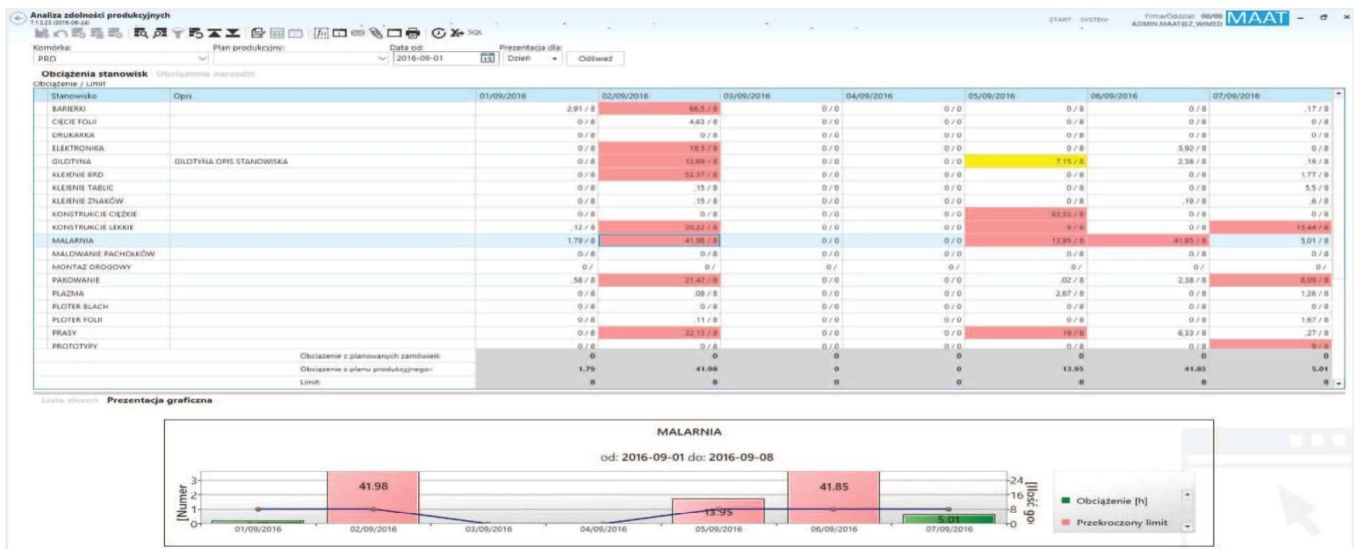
Analiza zdolności produkcyjnych
7.1.3.23 (2016-09-24)

START SYSTEM Firma/Oddział: 00/00 ADMIN.MAAT@Z_WIMED MAAT

Komórka: PRD
Plan produkcyjny:
Data od: 2016-09-01
Prezentacja dla: Dzień
Odśwież

Obciążenia stanowisk Obciążenia narzędzi
Obciążenie / Limit

| Stanowisko | Opis | 01/09/2016 | 02/09/2016 | 03/09/2016 | 04/09/2016 | 05/09/2016 | 06/09/2016 | 07/09/2016 |
|---|---|---|---|---|---|---|---|---|
| BARIERKI | | 2,91 / 8 | 66,5 / 8 | 0 / 0 | 0 / 0 | 0 / 8 | 0 / 8 | ,17 / 8 |
| CIĘCIE FOLII | | 0 / 8 | 4,63 / 8 | 0 / 0 | 0 / 0 | 0 / 8 | 0 / 8 | 0 / 8 |
| DRUKARKA | | 0 / 8 | 0 / 8 | 0 / 0 | 0 / 0 | 0 / 8 | 0 / 8 | 0 / 8 |
| ELEKTRONIKA | | 0 / 8 | 18,5 / 8 | 0 / 0 | 0 / 0 | 0 / 8 | 3,92 / 8 | 0 / 8 |
| GILOTYNA | GILOTYNA OPIS STANOWISKA | 0 / 8 | 13,69 / 8 | 0 / 0 | 0 / 0 | 7,15 / 8 | 2,38 / 8 | ,19 / 8 |
| KLEJENIE BRD | | 0 / 8 | 52,57 / 8 | 0 / 0 | 0 / 0 | 0 / 8 | 0 / 8 | 1,77 / 8 |
| KLEJENIE TABLIC | | 0 / 8 | ,15 / 8 | 0 / 0 | 0 / 0 | 0 / 8 | 0 / 8 | 5,5 / 8 |
| KLEJENIE ZNAKÓW | | 0 / 8 | ,15 / 8 | 0 / 0 | 0 / 0 | 0 / 8 | ,19 / 8 | ,6 / 8 |
| KONSTRUKCJE CIĘŻKIE | | 0 / 8 | 0 / 8 | 0 / 0 | 0 / 0 | 63,53 / 8 | 0 / 8 | 0 / 8 |
| KONSTRUKCJE LEKKIE | | ,12 / 8 | 20,22 / 8 | 0 / 0 | 0 / 0 | 9 / 8 | 0 / 8 | 15,64 / 8 |
| MALARNIA | | 1,79 / 8 | 41,98 / 8 | 0 / 0 | 0 / 0 | 13,95 / 8 | 41,85 / 8 | 5,01 / 8 |
| MALOWANIE PACHOŁKÓW | | 0 / 8 | 0 / 8 | 0 / 0 | 0 / 0 | 0 / 8 | 0 / 8 | 0 / 8 |
| MONTAŻ DROGOWY | | 0 / | 0 / | 0 / | 0 / | 0 / | 0 / | 0 / |
| PAKOWANIE | | ,58 / 8 | 21,42 / 8 | 0 / 0 | 0 / 0 | ,02 / 8 | 2,38 / 8 | 8,09 / 8 |
| PLAZMA | | 0 / 8 | ,08 / 8 | 0 / 0 | 0 / 0 | 2,67 / 8 | 0 / 8 | 1,26 / 8 |
| PLOTER BLACH | | 0 / 8 | 0 / 8 | 0 / 0 | 0 / 0 | 0 / 8 | 0 / 8 | 0 / 8 |
| PLOTER FOLII | | 0 / 8 | ,11 / 8 | 0 / 0 | 0 / 0 | 0 / 8 | 0 / 8 | 1,67 / 8 |
| PRASY | | 0 / 8 | 32,13 / 8 | 0 / 0 | 0 / 0 | 19 / 8 | 6,33 / 8 | ,27 / 8 |
| PROTOTYPY | | 0 / 8 | 0 / 8 | 0 / 0 | 0 / 0 | 0 / 8 | 0 / 8 | 9 / 8 |
| | Obciążenie z planowanych zamówień: | 0 | 0 | 0 | 0 | 0 | 0 | 0 |
| | Obciążenie z planu produkcyjnego: | 1.79 | 41.98 | 0 | 0 | 13.95 | 41.85 | 5.01 |
| | Limit: | 8 | 8 | 0 | 0 | 8 | 8 | 8 |

Lista danych Prezentacja graficzna

MALARNIA
od: 2016-09-01 do: 2016-09-08

[Numer
3
2
1
0
41.98
13.95
41.85
5.01
01/09/2016 02/09/2016 03/09/2016 04/09/2016 05/09/2016 06/09/2016 07/09/2016
24
16
8
0
[Ilość go

Obciążenie [h]
Przekroczony limit